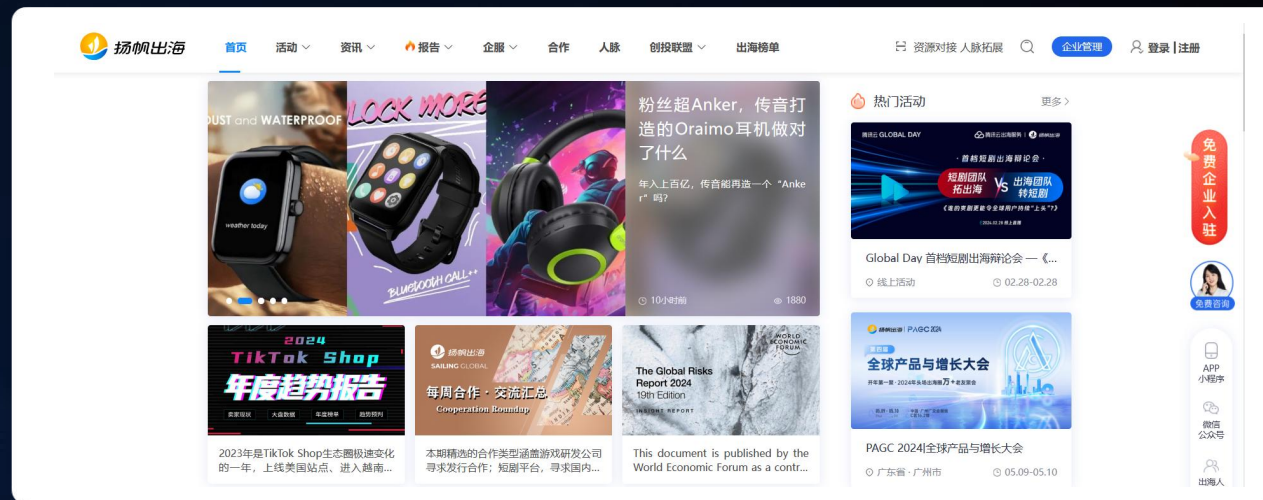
扬帆出海

首页 活动 资讯 报告 企服 合作 人脉 创投联盟 出海榜单

资源对接 人脉拓展 企业管理 登录 | 注册

UST and WATERPROOF

weather today

LOCK MORE

BLUETOOTH CALL

粉丝超Anker，传音打造的Oraimo耳机做对了什么

年入上百亿，传音能再造一个"Anker"吗？

10小时前 1880

热门活动 更多

腾讯云 GLOBAL DAY

首档短剧出海辩论会

短剧团队拓出海 VS 出海团队转短剧

Global Day 首档短剧出海辩论会 —《...

线上活动 02.28-02.28

扬帆出海 | PAGC

全球产品与增长大会

PAGC 2024|全球产品与增长大会

广东省 · 广州市 05.09-05.10

2024

TikTok Shop

年度趋势报告

2023年是TikTok Shop生态圈极速变化的一年，上线美国站点、进入越南...

扬帆出海 SAILING GLOBAL

每周合作 · 交流汇总

Cooperation Roundup

本期精选的合作类型涵盖游戏研发公司寻求发行合作；短剧平台，寻求国内...

WORLD ECONOMIC FORUM

The Global Risks Report 2024 19th Edition

INSIGHT REPORT

This document is published by the World Economic Forum as a contr...

免费企业入驻

免费咨询

APP 小程序

微信 公众号

出海人